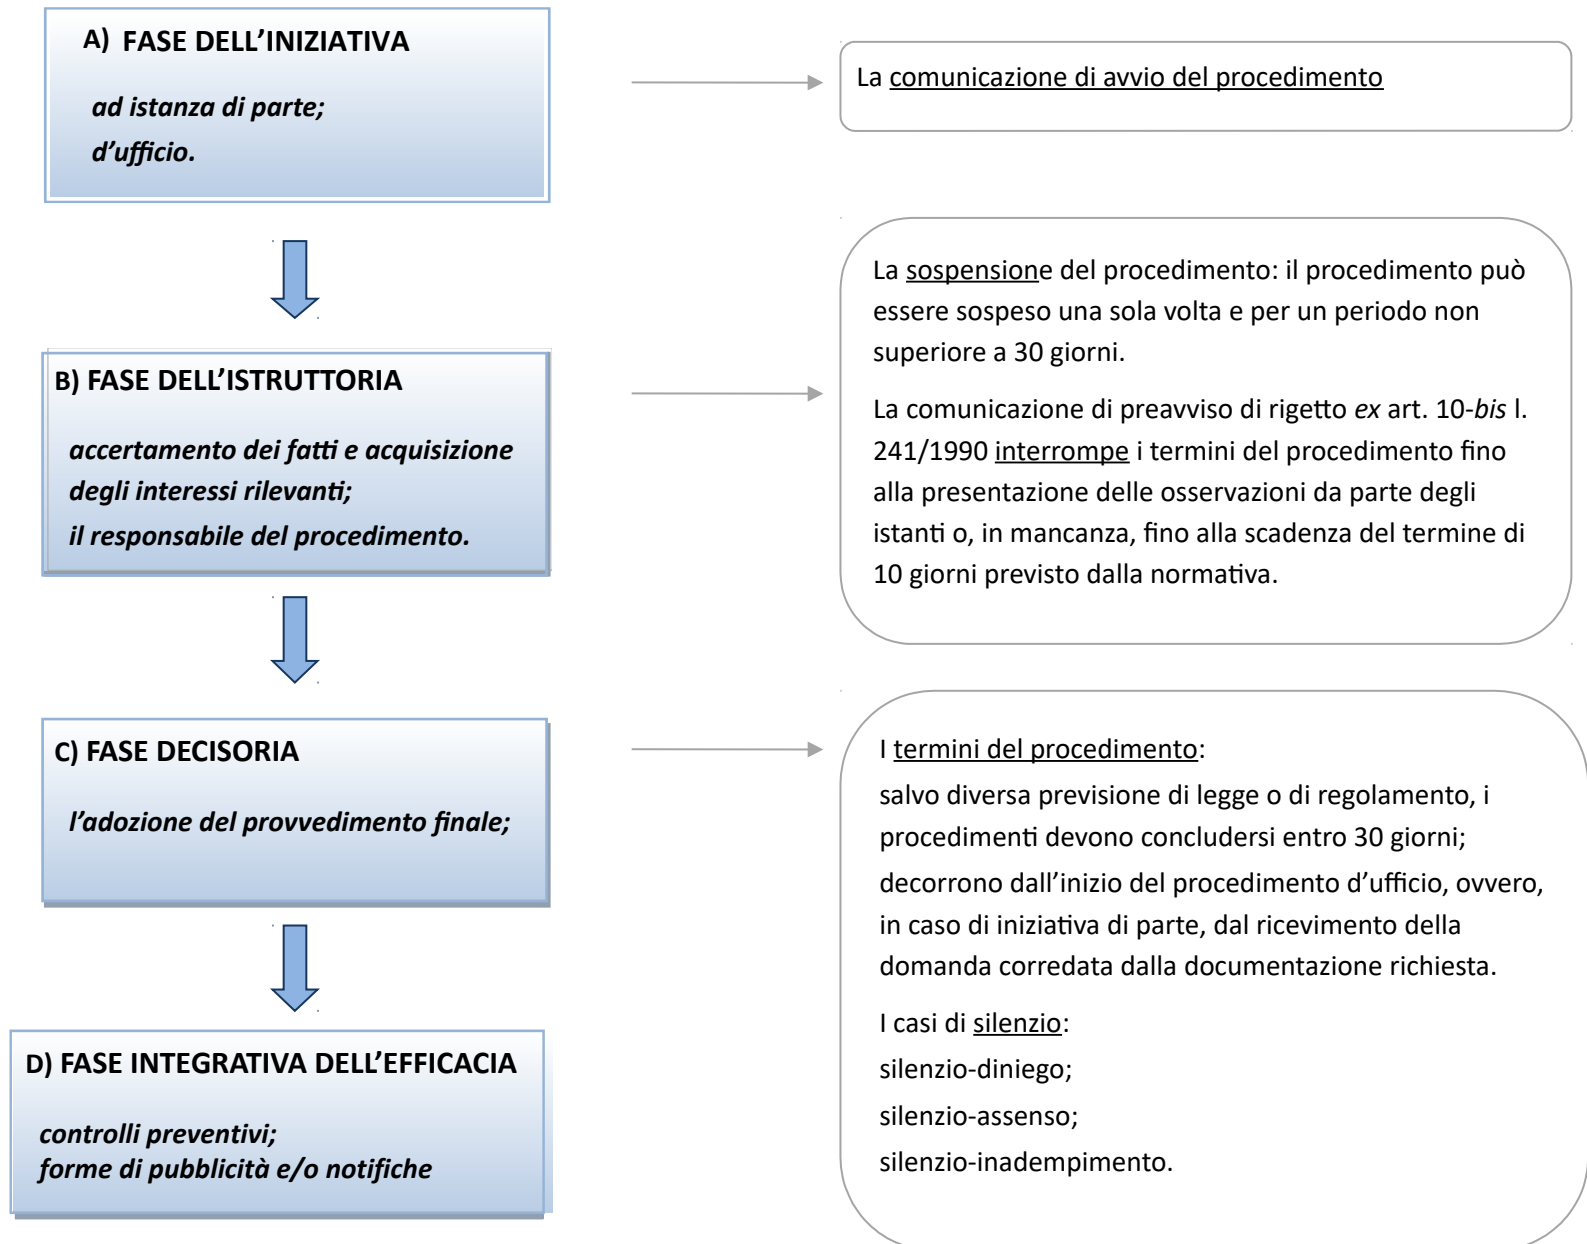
A) FASE DELL’INIZIATIVA

ad istanza di parte;
d’ufficio.

La comunicazione di avvio del procedimento

B) FASE DELL’ISTRUTTORIA

accertamento dei fatti e acquisizione degli interessi rilevanti;
il responsabile del procedimento.

La sospensione del procedimento: il procedimento può essere sospeso una sola volta e per un periodo non superiore a 30 giorni.

La comunicazione di preavviso di rigetto *ex* art. 10-*bis* l. 241/1990 interrompe i termini del procedimento fino alla presentazione delle osservazioni da parte degli istanti o, in mancanza, fino alla scadenza del termine di 10 giorni previsto dalla normativa.

C) FASE DECISORIA

l’adozione del provvedimento finale;

I termini del procedimento:
salvo diversa previsione di legge o di regolamento, i procedimenti devono concludersi entro 30 giorni;
decorrono dall’inizio del procedimento d’ufficio, ovvero, in caso di iniziativa di parte, dal ricevimento della domanda corredata dalla documentazione richiesta.

I casi di silenzio:
silenzio-diniego;
silenzio-assenso;
silenzio-inadempimento.

D) FASE INTEGRATIVA DELL’EFFICACIA

controlli preventivi;
forme di pubblicità e/o notifiche